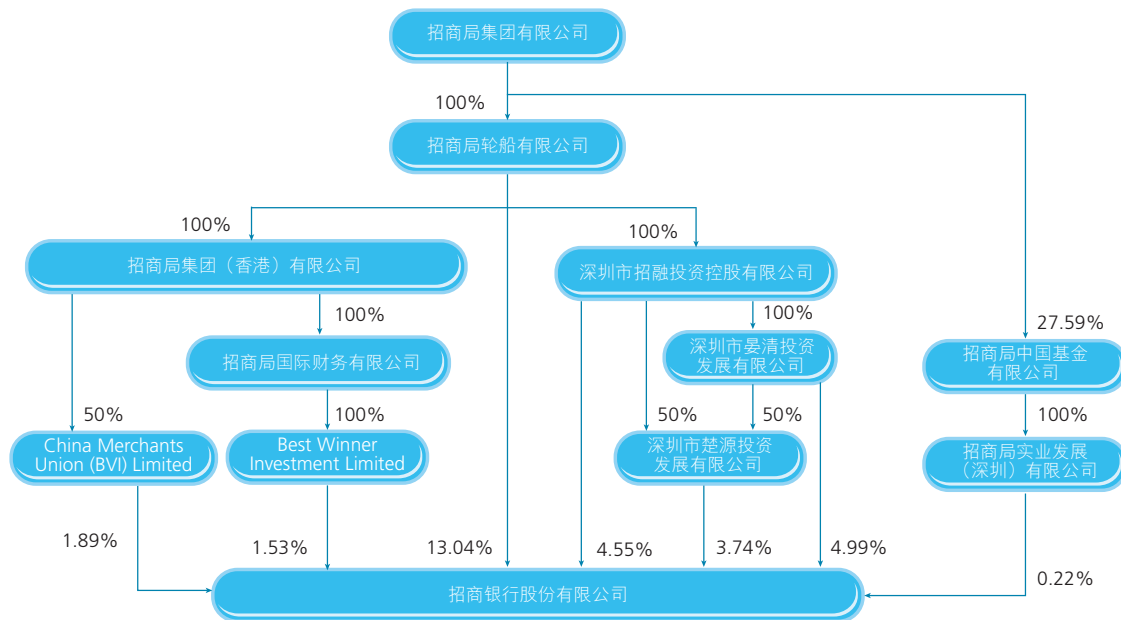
招商局集团有限公司

100%

招商局轮船有限公司

100%

招商局集团（香港）有限公司

100%

深圳市招融投资控股有限公司

100%

招商局国际财务有限公司

100%

深圳市晏清投资发展有限公司

27.59%

招商局中国基金有限公司

50%

China Merchants Union (BVI) Limited

100%

Best Winner Investment Limited

50%

50%

深圳市楚源投资发展有限公司

100%

招商局实业发展（深圳）有限公司

1.89%

1.53%

13.04%

4.55%

3.74%

4.99%

0.22%

招商银行股份有限公司